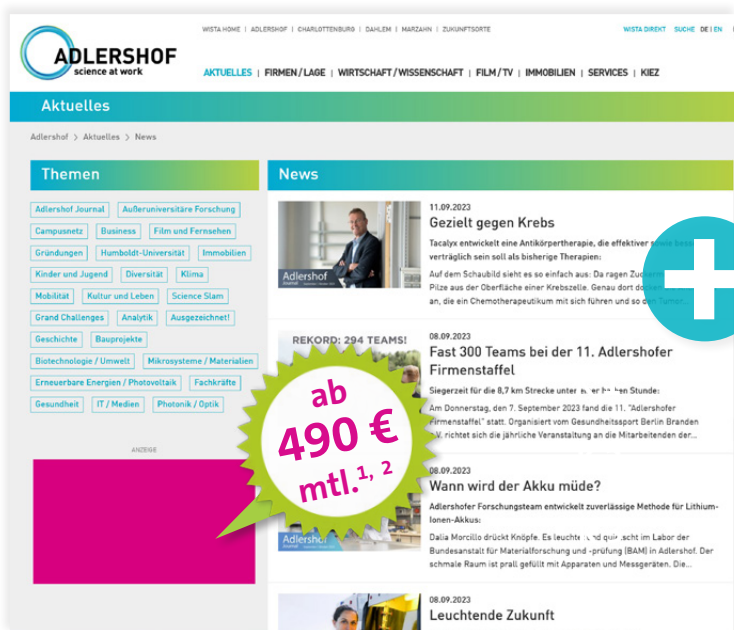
WISTA HOME | ADLERSHOF | CHARLOTTENBURG | DAHLEM | MARZAHN | ZUKUNFTSORTE

WISTA DIREKT SUCHE DE | EN

ADLERSHOF
science at work

AKTUELLES | FIRMEN / LAGE | WIRTSCHAFT / WISSENSCHAFT | FILM / TV | IMMOBILIEN | SERVICES | KIEZ

Aktuelles

Adlershof > Aktuelles > News

Themen

Adlershof Journal
Außeruniversitäre Forschung
Campusnetz
Business
Film und Fernsehen
Gründungen
Humboldt-Universität
Immobilien
Kinder und Jugend
Diversität
Klima
Mobilität
Kultur und Leben
Science Slam
Grand Challenges
Analytik
Ausgezeichnet!
Geschichte
Bauprojekte
Biotechnologie / Umwelt
Mikrosysteme / Materialien
Erneuerbare Energien / Photovoltaik
Fachkräfte
Gesundheit
IT / Medien
Photonik / Optik

ANZEIGE

News

11.09.2023
Gezielt gegen Krebs
Tacalyx entwickelt eine Antikörpertherapie, die effektiver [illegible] verträglich sein soll als bisherige Therapien:
Auf dem Schaubild sieht es so einfach aus: Da ragen Zuc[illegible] Pilze aus der Oberfläche einer Krebszelle. Genau dort do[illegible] an, die ein Chemotherapeutikum mit sich führen und so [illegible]

Adlershof

REKORD: 294 TEAMS!
08.09.2023
Fast 300 Teams bei der 11. Adlershofer Firmenstaffel
Siegerzeit für die 8,7 km Strecke unter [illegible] Stunde:
Am Donnerstag, den 7. September 2023 fand die 11. "Adlershofer Firmenstaffel" statt. Organisiert vom Gesundheitssport Berlin Branden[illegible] e.V. richtet sich die jährliche Veranstaltung an die Mitarbeitenden der...

ab
490 €
mtl.$^{1, 2}$

08.09.2023
Wann wird der Akku müde?
Adlershofer Forschungsteam entwickelt zuverlässige Methode für Lithium-Ionen-Akkus:
Dalia Morcillo drückt Knöpfe. Es leuchte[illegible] und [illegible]scht im Labor der Bundesanstalt für Materialforschung und -prüfung (BAM) in Adlershof. Der schmale Raum ist prall gefüllt mit Apparaten und Messgeräten. Die...

Adlershof

08.09.2023
Leuchtende Zukunft